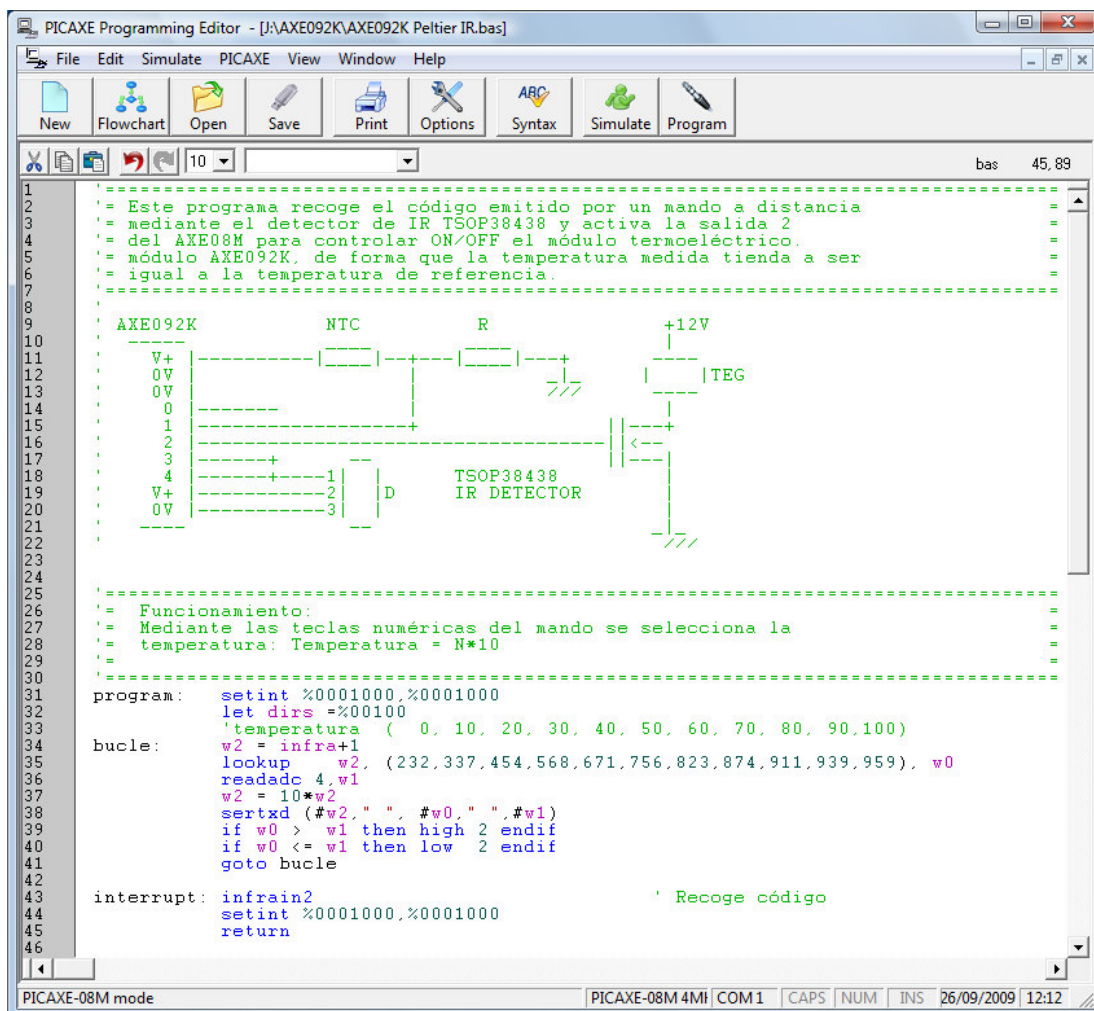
PICAXE Programming Editor - [J:\AXE092K\AXE092K Peltier IR.bas]

File Edit Simulate PICAXE View Window Help

New Flowchart Open Save Print Options Syntax Simulate Program

10

bas 45, 89

1 '========================================================================
2 '= Este programa recoge el código emitido por un mando a distancia =
3 '= mediante el detector de IR TSOP38438 y activa la salida 2 =
4 '= del AXE08M para controlar ON/OFF el módulo termoeléctrico. =
5 '= módulo AXE092K, de forma que la temperatura medida tienda a ser =
6 '= igual a la temperatura de referencia. =
7 '========================================================================
8 '
9 ' AXE092K NTC R +12V
10 ' ----- ____ ____ |
11 ' V+ |----------|____|--+---|____|---+ ----
12 ' 0V | | _|_ | |TEG
13 ' 0V | | /// ----
14 ' 0 |------- | |
15 ' 1 |------------------+ ||---+
16 ' 2 |-----------------------------------||<--
17 ' 3 |------+ -- ||---|
18 ' 4 |------+----1| | TSOP38438 |
19 ' V+ |-----------2| |D IR DETECTOR |
20 ' 0V |-----------3| | |
21 ' ---- -- _|_
22 ' ///
23
24
25 '========================================================================
26 '= Funcionamiento: =
27 '= Mediante las teclas numéricas del mando se selecciona la =
28 '= temperatura: Temperatura = N*10 =
29 '= =
30 '========================================================================
31 program: setint %0001000,%0001000
32 let dirs =%00100
33 'temperatura ( 0, 10, 20, 30, 40, 50, 60, 70, 80, 90,100)
34 bucle: w2 = infra+1
35 lookup w2, (232,337,454,568,671,756,823,874,911,939,959), w0
36 readadc 4,w1
37 w2 = 10*w2
38 sertxd (#w2," ", #w0," ",#w1)
39 if w0 > w1 then high 2 endif
40 if w0 <= w1 then low 2 endif
41 goto bucle
42
43 interrupt: infrain2 ' Recoge código
44 setint %0001000,%0001000
45 return
46

PICAXE-08M mode PICAXE-08M 4MI COM 1 CAPS NUM INS 26/09/2009 12:12